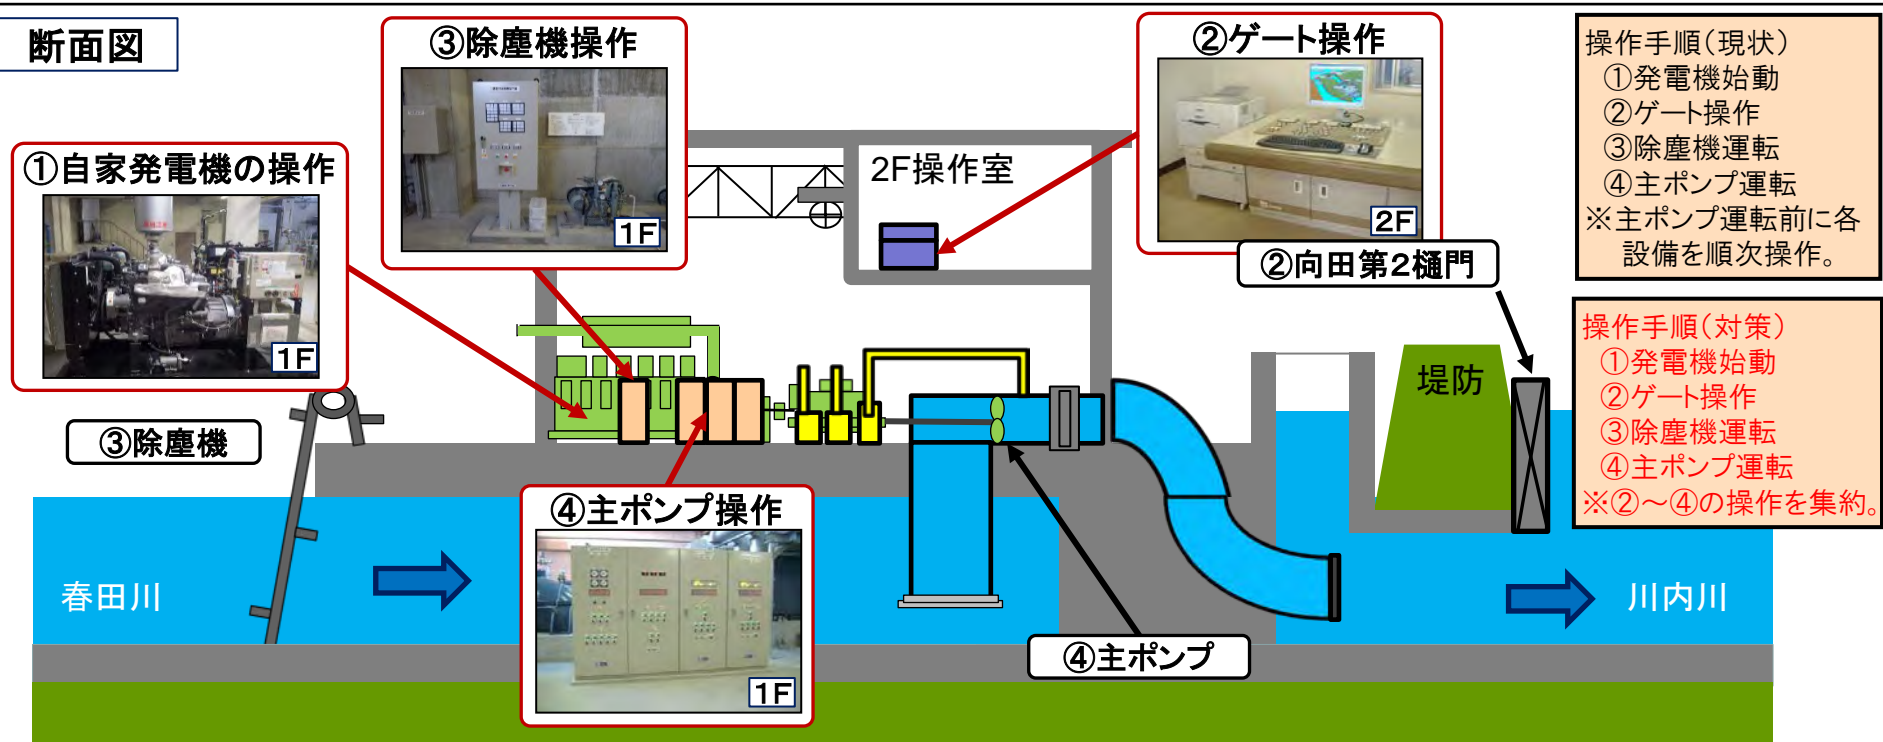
断面図

③除塵機操作

1F

②ゲート操作

2F

①自家発電機の操作

1F

2F操作室

②向田第2樋門

操作手順（現状）
①発電機始動
②ゲート操作
③除塵機運転
④主ポンプ運転
※主ポンプ運転前に各設備を順次操作。

操作手順（対策）
①発電機始動
②ゲート操作
③除塵機運転
④主ポンプ運転
※②～④の操作を集約。

③除塵機

堤防

④主ポンプ操作

1F

春田川

川内川

④主ポンプ